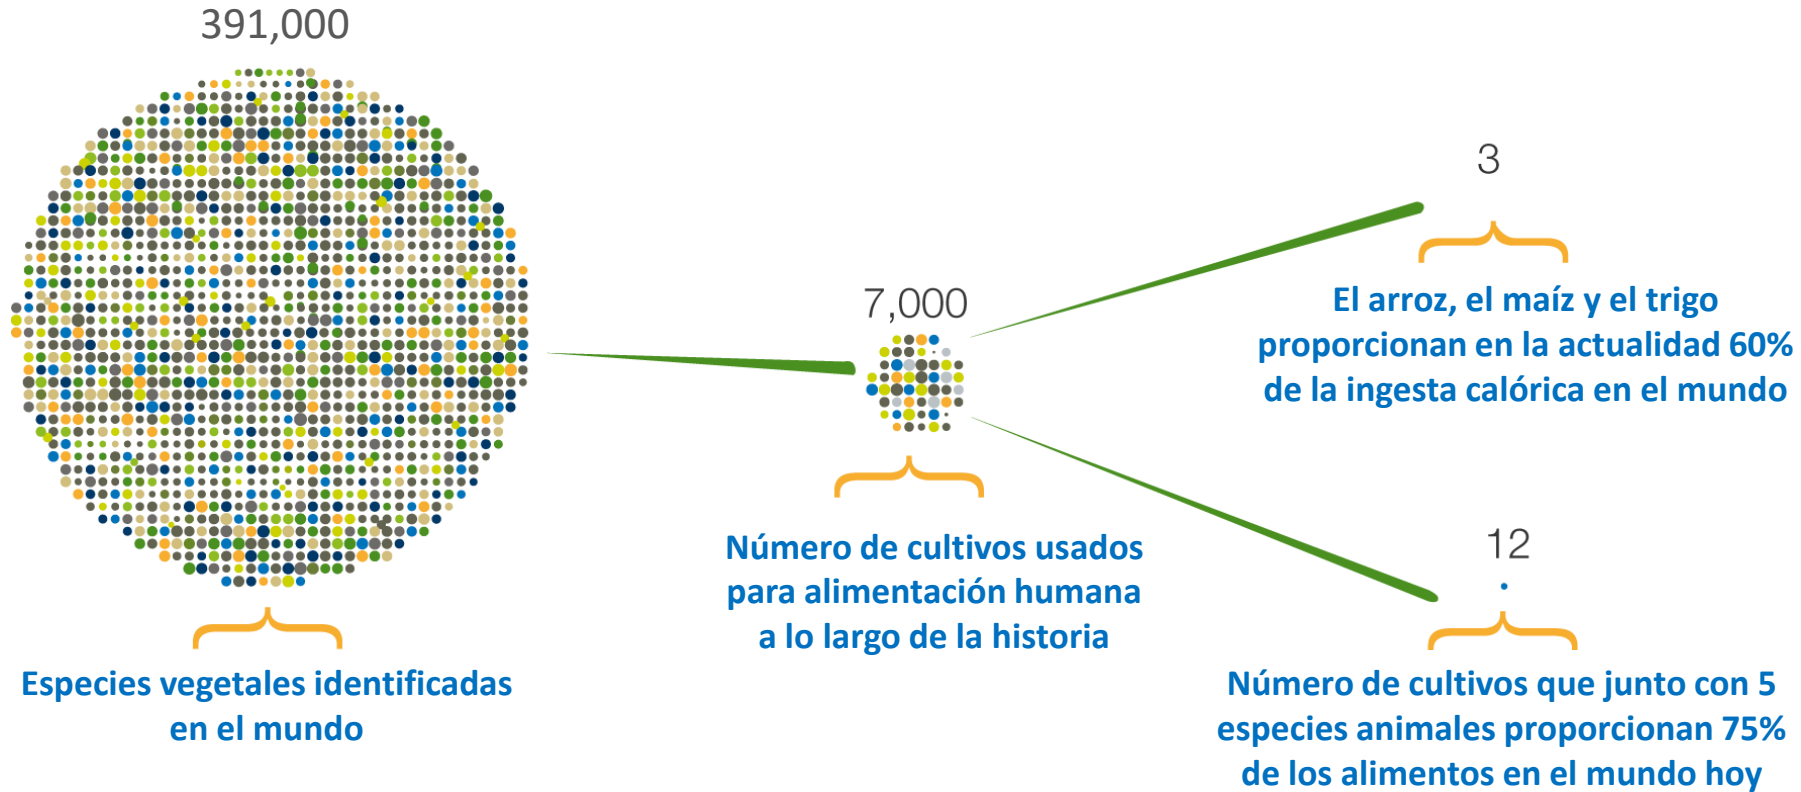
391,000

Especies vegetales identificadas en el mundo

7,000

Número de cultivos usados para alimentación humana a lo largo de la historia

3

El arroz, el maíz y el trigo proporcionan en la actualidad 60% de la ingesta calórica en el mundo

12

Número de cultivos que junto con 5 especies animales proporcionan 75% de los alimentos en el mundo hoy